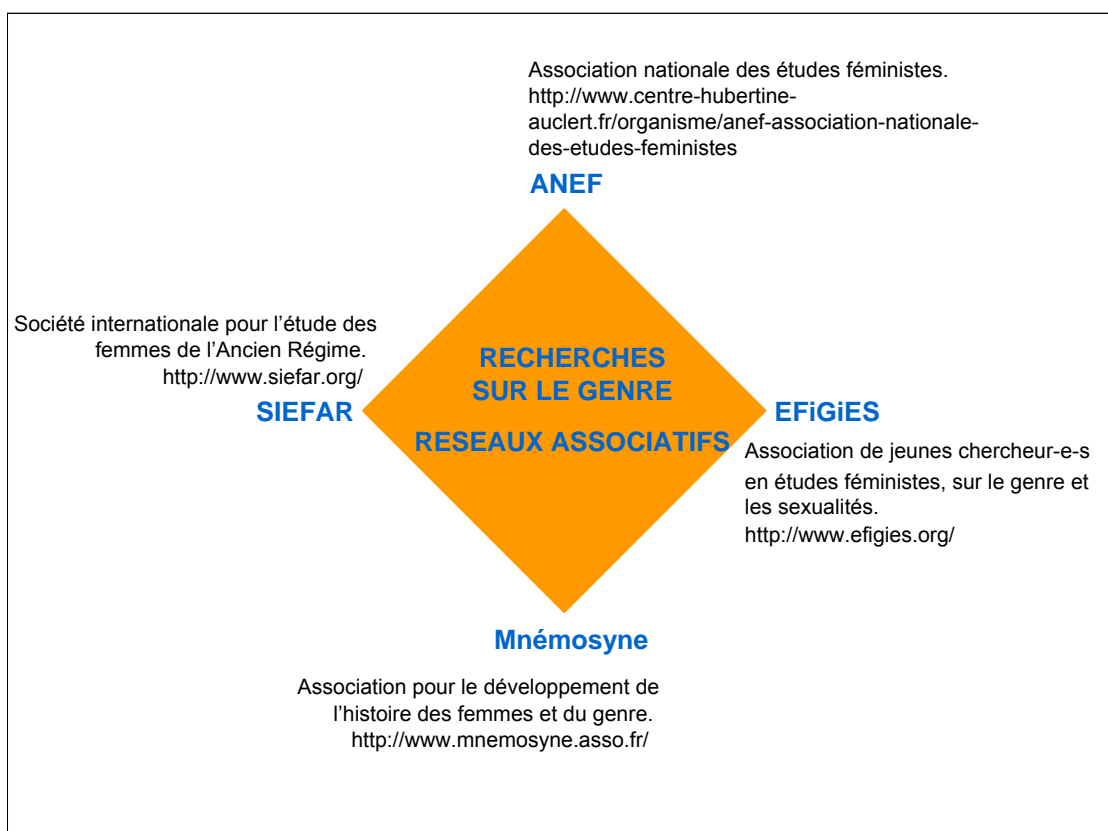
Association nationale des études féministes. http://www.centre-hubertine-auclert.fr/organisme/anef-association-nationale-des-etudes-feministes

ANEF

Société internationale pour l'étude des femmes de l'Ancien Régime. http://www.siefar.org/

SIEFAR

RECHERCHES SUR LE GENRE

RESEAUX ASSOCIATIFS

EFiGiES

Association de jeunes chercheur-e-s en études féministes, sur le genre et les sexualités. http://www.efigies.org/

Mnémosyne

Association pour le développement de l'histoire des femmes et du genre. http://www.mnemosyne.asso.fr/